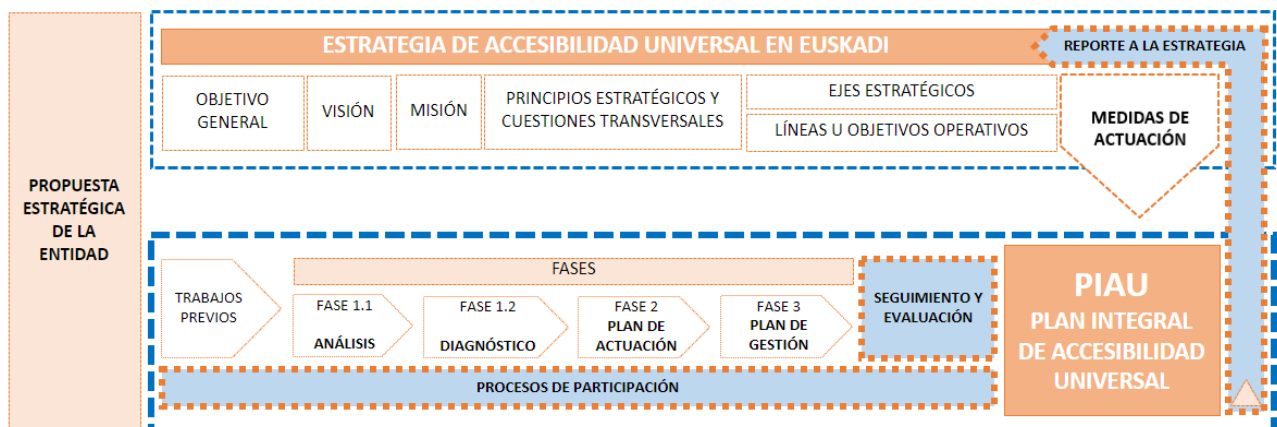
PROPUESTA ESTRATÉGICA DE LA ENTIDAD

ESTRATEGIA DE ACCESIBILIDAD UNIVERSAL EN EUSKADI

REPORTE A LA ESTRATEGIA

OBJETIVO GENERAL

VISIÓN

MISIÓN

PRINCIPIOS ESTRATÉGICOS Y CUESTIONES TRANSVERSALES

EJES ESTRATÉGICOS

LÍNEAS U OBJETIVOS OPERATIVOS

MEDIDAS DE ACTUACIÓN

TRABAJOS PREVIOS

FASES

FASE 1.1
ANÁLISIS

FASE 1.2
DIAGNÓSTICO

FASE 2
PLAN DE ACTUACIÓN

FASE 3
PLAN DE GESTIÓN

SEGUIMIENTO Y EVALUACIÓN

PROCESOS DE PARTICIPACIÓN

PIAU
PLAN INTEGRAL DE ACCESIBILIDAD UNIVERSAL